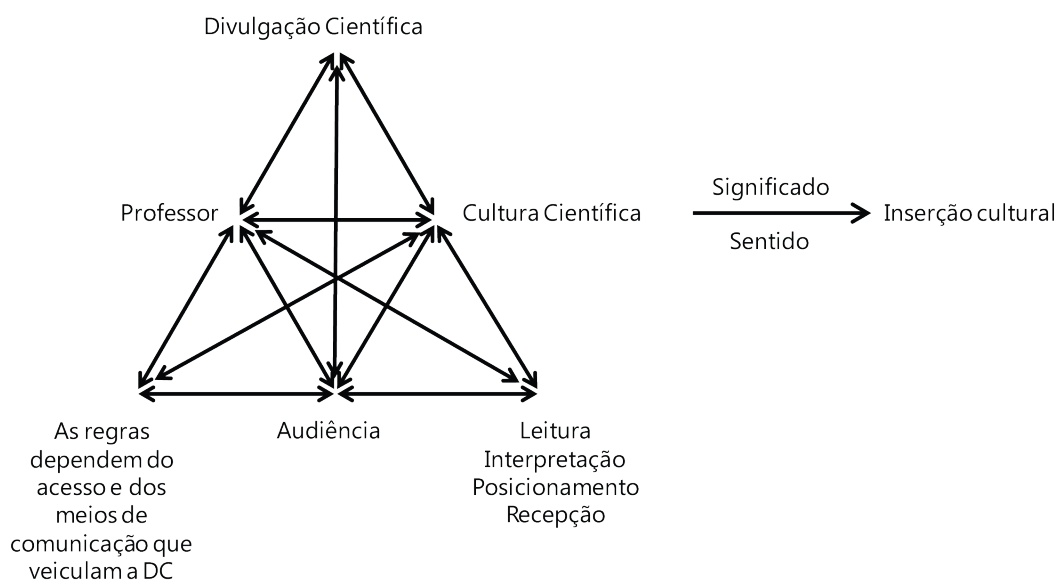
Divulgação Científica

Professor

Cultura Científica

Significado

Sentido

Inserção cultural

As regras dependem do acesso e dos meios de comunicação que veiculam a DC

Audiência

Leitura
Interpretação
Posicionamento
Recepção